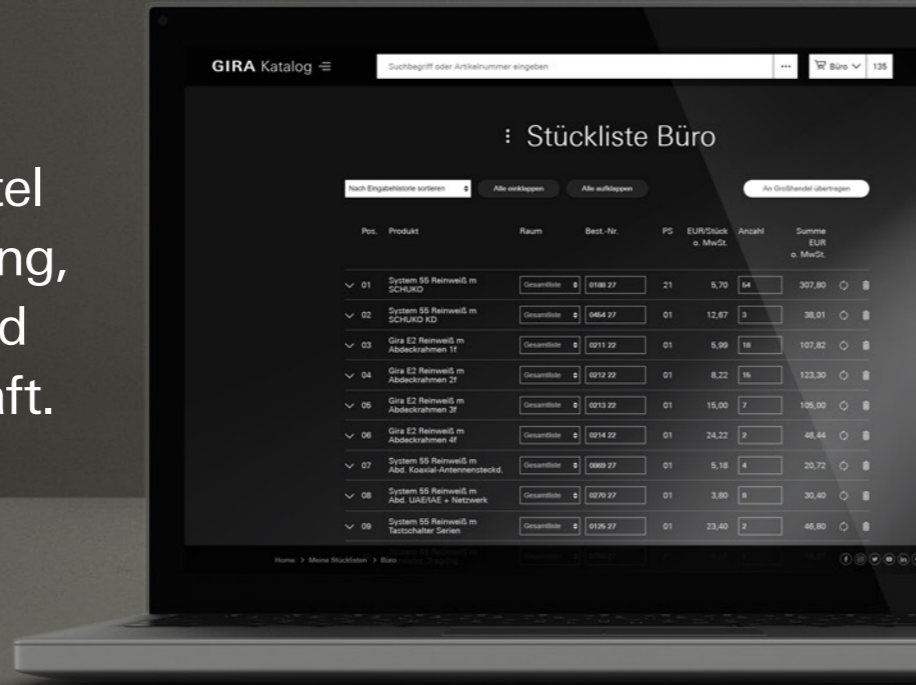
tel
ng,
d
ft.

GIRA Katalog

Suchbegriff oder Artikelnummer eingeben

...

Büro

135

Stückliste Büro

Nach Eingabehistorie sortieren

Alle einklappen

Alle aufklappen

An Großhandel übertragen

| Pos. | Produkt | Raum | Best.-Nr. | PS | EUR/Stück o. MwSt. | Anzahl | Summe EUR o. MwSt. |
|---|---|---|---|---|---|---|---|
| 01 | System 55 Reinweiß m SCHUKO | Gesamtliste | 0188 27 | 21 | 5,70 | 54 | 307,80 |
| 02 | System 55 Reinweiß m SCHUKO KD | Gesamtliste | 0464 27 | 01 | 12,67 | 3 | 38,01 |
| 03 | Gira E2 Reinweiß m Abdeckrahmen 1f | Gesamtliste | 0211 22 | 01 | 5,99 | 18 | 107,82 |
| 04 | Gira E2 Reinweiß m Abdeckrahmen 2f | Gesamtliste | 0212 22 | 01 | 8,22 | 15 | 123,30 |
| 05 | Gira E2 Reinweiß m Abdeckrahmen 3f | Gesamtliste | 0213 22 | 01 | 15,00 | 7 | 105,00 |
| 06 | Gira E2 Reinweiß m Abdeckrahmen 4f | Gesamtliste | 0214 22 | 01 | 24,22 | 2 | 48,44 |
| 07 | System 55 Reinweiß m Abd. Koaxial-Antennensteckd. | Gesamtliste | 0869 27 | 01 | 5,18 | 4 | 20,72 |
| 08 | System 55 Reinweiß m Abd. UAE/IAE + Netzwerk | Gesamtliste | 0270 27 | 01 | 3,80 | 8 | 30,40 |
| 09 | System 55 Reinweiß m Tastschalter Serien | Gesamtliste | 0126 27 | 01 | 23,40 | 2 | 46,80 |

Home > Meine Stücklisten > Büro